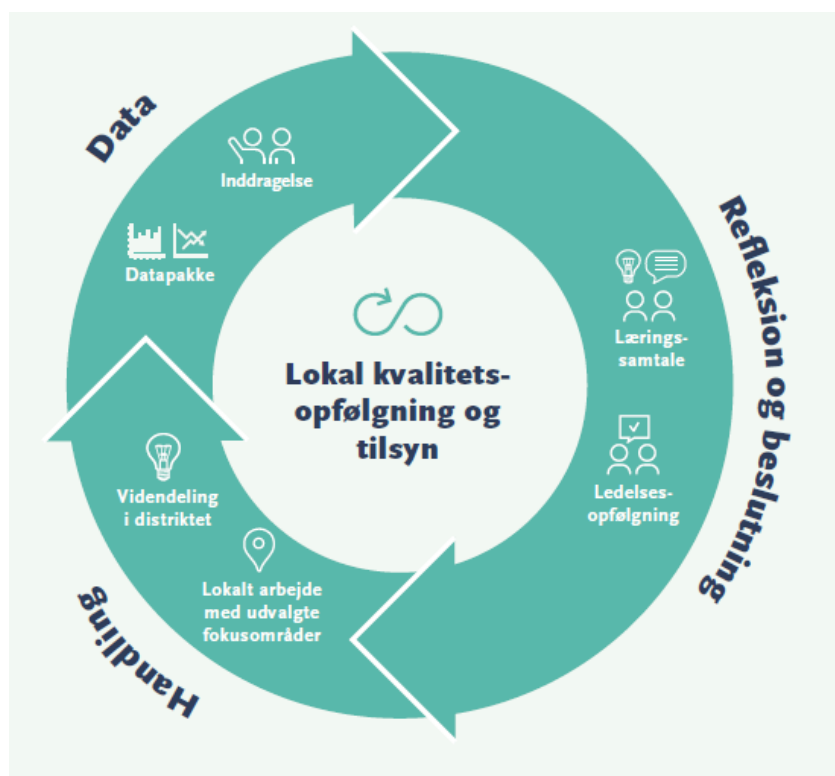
Data

Inddragelse

Datapakke

Refleksion og beslutning

Lærings-samtale

Ledelses-opfølgning

Lokal kvalitets-opfølgning og tilsyn

Videndeling i distriktet

Lokalt arbejde med udvalgte fokusområder

Handling